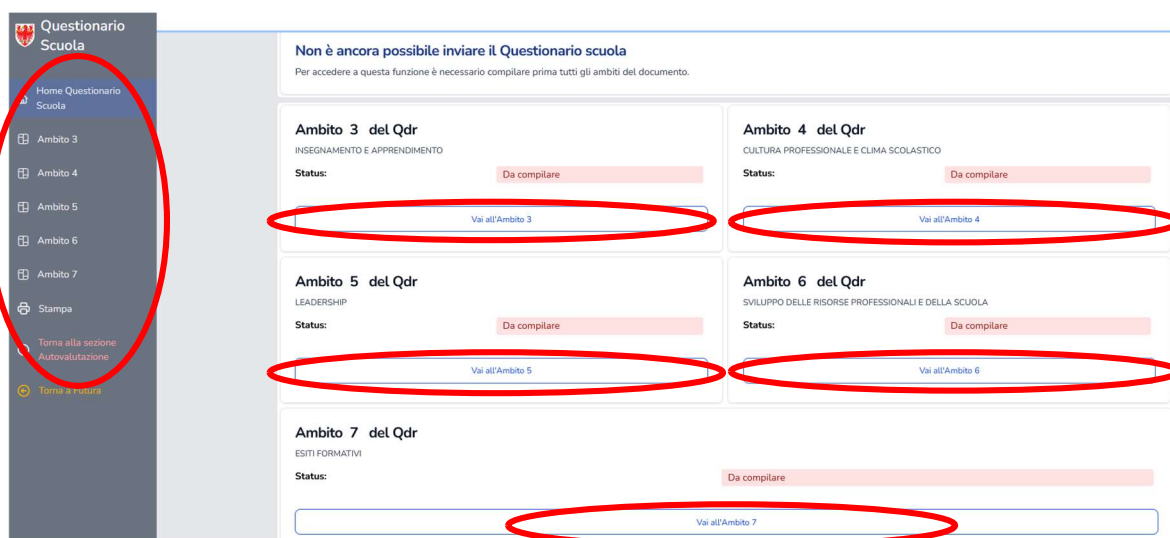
Questionario Scuola

Home Questionario Scuola

Ambito 3

Ambito 4

Ambito 5

Ambito 6

Ambito 7

Stampa

Torna alla sezione Autovalutazione

Torna a Futura

Non è ancora possibile inviare il Questionario scuola

Per accedere a questa funzione è necessario compilare prima tutti gli ambiti del documento.

Ambito 3 del Qdr

INSEGNAMENTO E APPRENDIMENTO

Status: Da compilare

Vai all'Ambito 3

Ambito 4 del Qdr

CULTURA PROFESSIONALE E CLIMA SCOLASTICO

Status: Da compilare

Vai all'Ambito 4

Ambito 5 del Qdr

LEADERSHIP

Status: Da compilare

Vai all'Ambito 5

Ambito 6 del Qdr

SVILUPPO DELLE RISORSE PROFESSIONALI E DELLA SCUOLA

Status: Da compilare

Vai all'Ambito 6

Ambito 7 del Qdr

ESITI FORMATIVI

Status: Da compilare

Vai all'Ambito 7